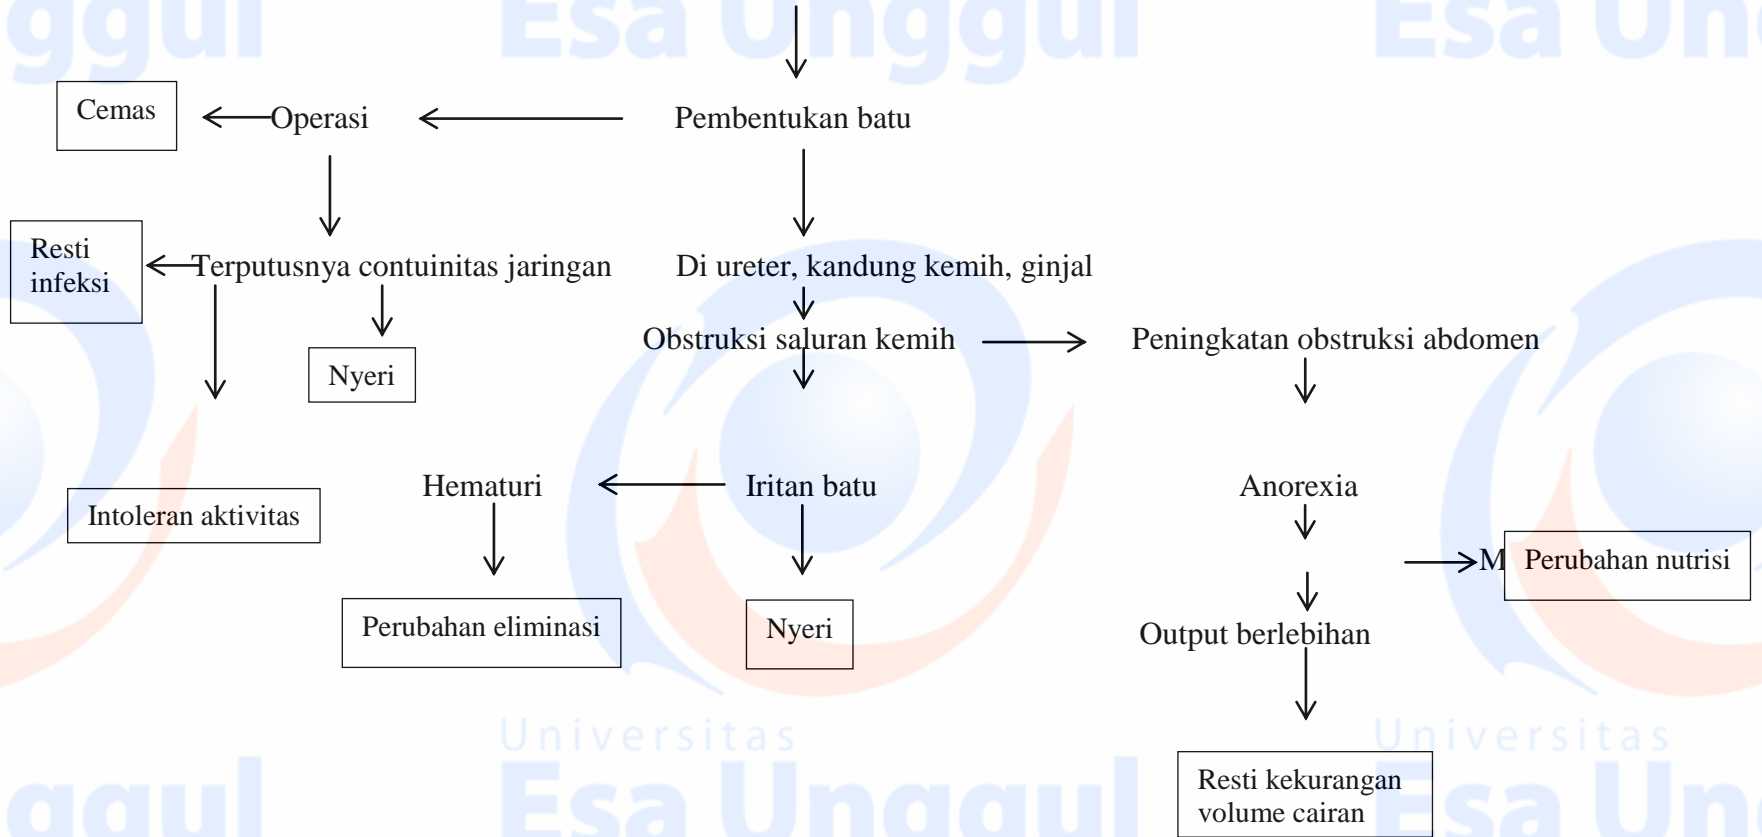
ggul Esa Unggul Esa Un

Cemas

Operasi

Pembentukan batu

Resti infeksi

Terputusnya contuinitas jaringan

Di ureter, kandung kemih, ginjal

Obstruksi saluran kemih

Peningkatan obstruksi abdomen

Nyeri

Hematuri

Iritan batu

Anorexia

Intoleran aktivitas

M Perubahan nutrisi

Perubahan eliminasi

Nyeri

Output berlebihan

Universitas Universitas

Resti kekurangan volume cairan

ggul Esa Unggul Esa Un